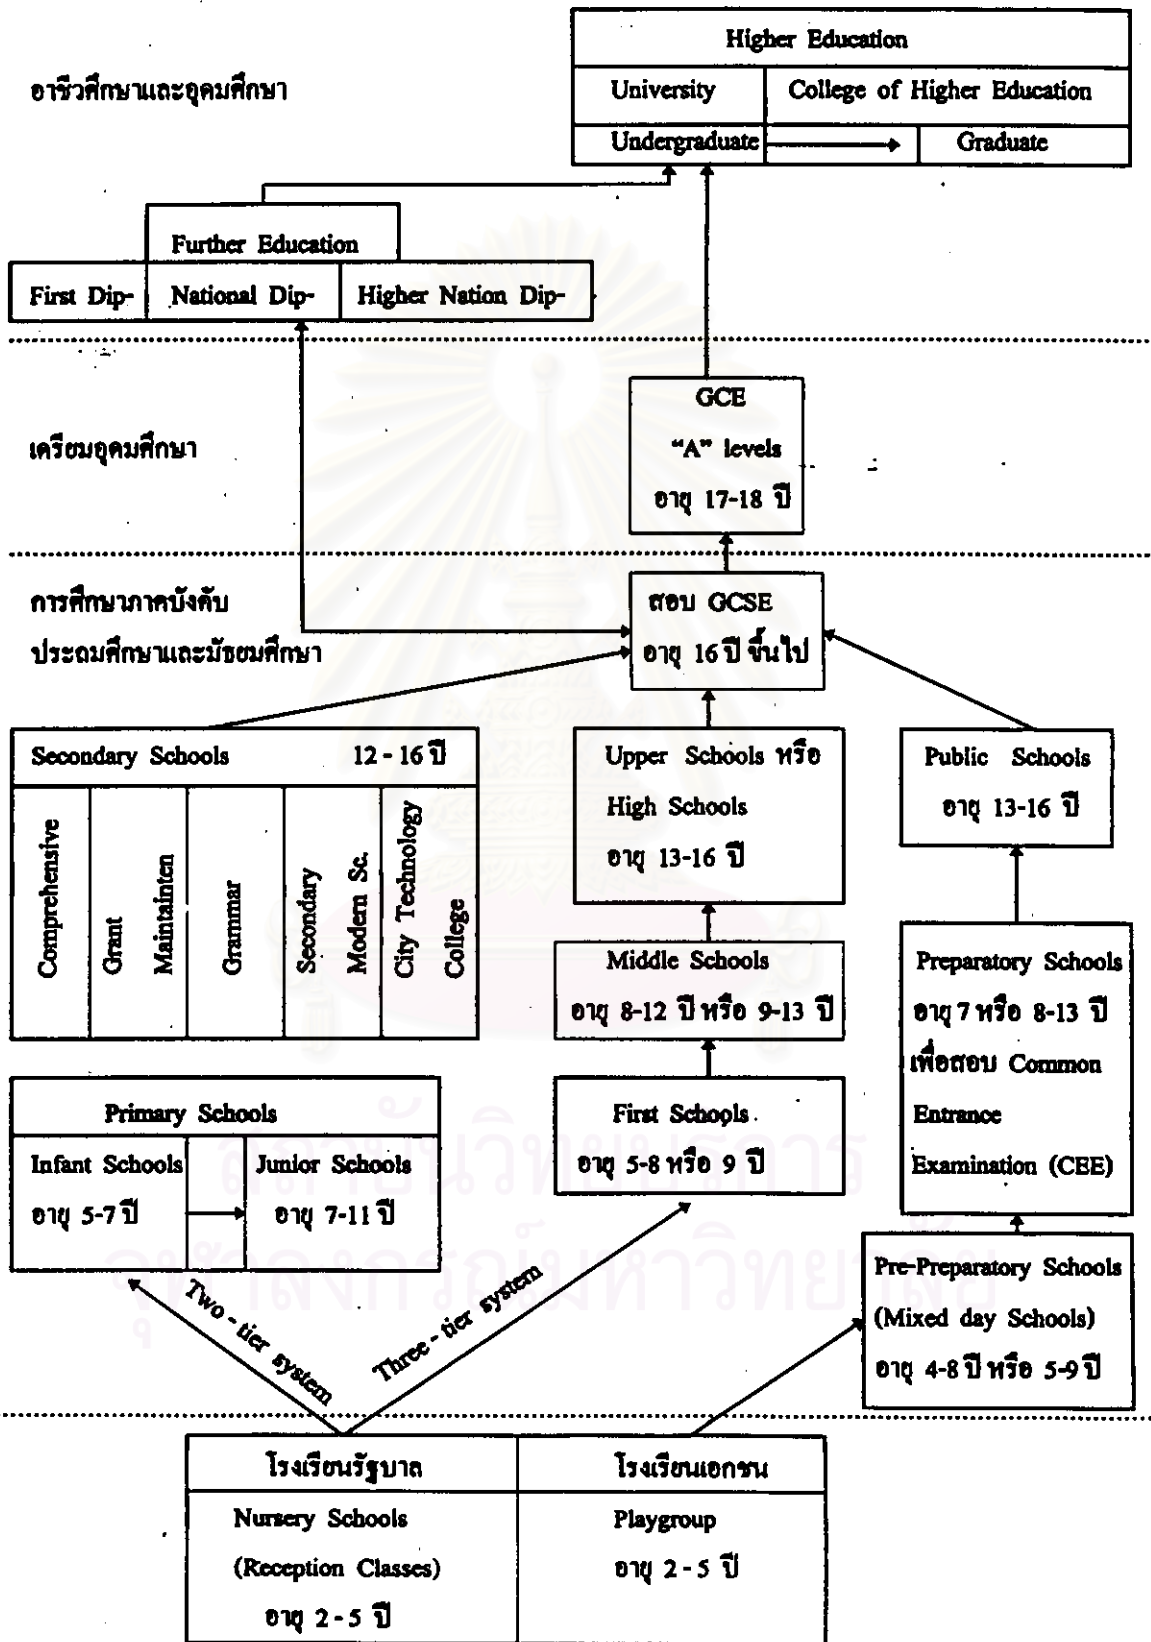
อาชีวศึกษาและอุดมศึกษา

Higher Education

University

College of Higher Education

Undergraduate

Graduate

Further Education

First Dip-

National Dip-

Higher Nation Dip-

เตรียมอุดมศึกษา

GCE "A" levels อายุ 17-18 ปี

การศึกษาภาคบังคับ ประถมศึกษาและมัธยมศึกษา

สอบ GCSE อายุ 16 ปี ขึ้นไป

Secondary Schools 12 - 16 ปี

| Comprehensive | Grant Maintainten | Grammar | Secondary Modern Sc. | City Technology College |
|---|---|---|---|---|

Upper Schools หรือ High Schools อายุ 13-16 ปี

Public Schools อายุ 13-16 ปี

Middle Schools อายุ 8-12 ปี หรือ 9-13 ปี

Preparatory Schools อายุ 7 หรือ 8-13 ปี เพื่อสอบ Common Entrance Examination (CEE)

Primary Schools

Infant Schools อายุ 5-7 ปี

Junior Schools อายุ 7-11 ปี

First Schools อายุ 5-8 หรือ 9 ปี

Pre-Preparatory Schools (Mixed day Schools) อายุ 4-8 ปี หรือ 5-9 ปี

Two - tier system

Three - tier system

| โรงเรียนรัฐบาล | โรงเรียนเอกชน |
|---|---|
| Nursery Schools (Reception Classes) อายุ 2 - 5 ปี | Playgroup อายุ 2 - 5 ปี |